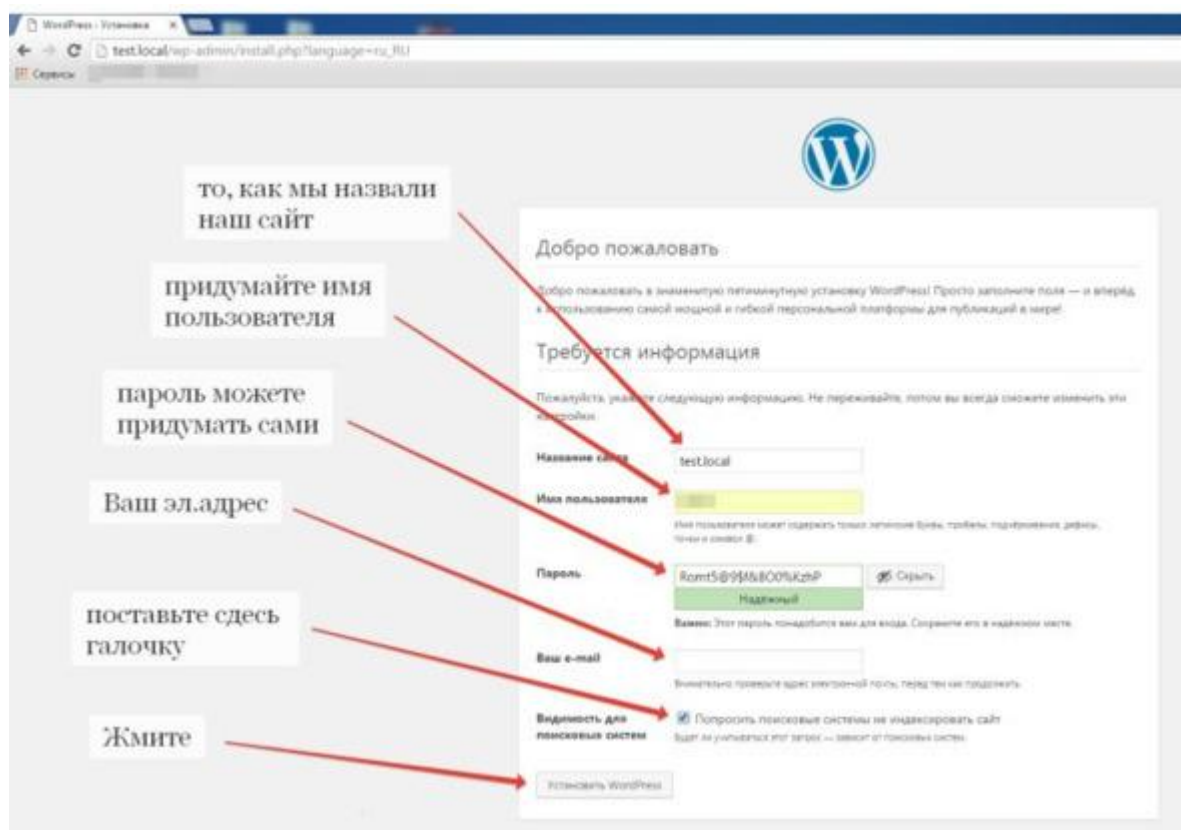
WordPress › Установка

test.local/wp-admin/install.php?language=ru_RU

Сервисы

то, как мы назвали наш сайт

придумайте имя пользователя

пароль можете придумать сами

Ваш эл.адрес

поставьте сдесь галочку

Жмите

Добро пожаловать

Добро пожаловать в знаменитую пятиминутную установку WordPress! Просто заполните поля — и вперёд к использованию самой мощной и гибкой персональной платформы для публикаций в мире!

Требуется информация

Пожалуйста, укажите следующую информацию. Не переживайте, потом вы всегда сможете изменить эти настройки.

Название сайта test.local

Имя пользователя

Имя пользователя может содержать только латинские буквы, пробелы, подчёркивания, дефисы, точки и символ @.

Пароль Romt5@9$M&8O0%KzhP Скрыть

Надёжный

Важно: Этот пароль понадобится вам для входа. Сохраните его в надёжном месте.

Ваш e-mail

Внимательно проверьте адрес электронной почты, перед тем как продолжить.

Видимость для поисковых систем Попросить поисковые системы не индексировать сайт

Будет ли учитываться этот запрос — зависит от поисковых систем.

Установить WordPress